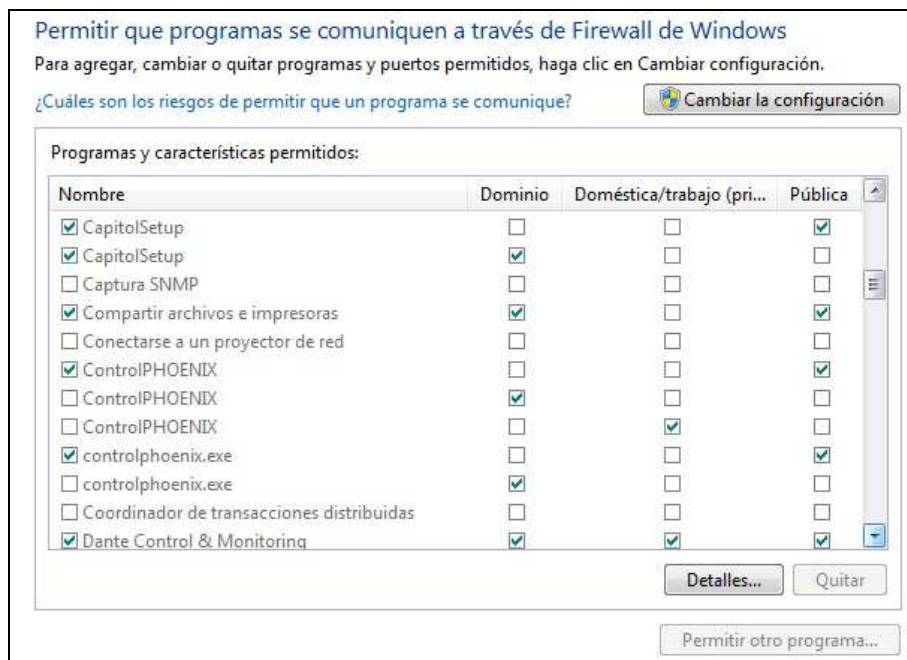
Permitir que programas se comuniquen a través de Firewall de Windows

Para agregar, cambiar o quitar programas y puertos permitidos, haga clic en Cambiar configuración.

¿Cuáles son los riesgos de permitir que un programa se comunique?

Cambiar la configuración

Programas y características permitidos:

| Nombre | Dominio | Doméstica/trabajo (pri... | Pública |
|---|---|---|---|
| ☑ CapitolSetup | ☐ | ☐ | ☑ |
| ☑ CapitolSetup | ☑ | ☐ | ☐ |
| ☐ Captura SNMP | ☐ | ☐ | ☐ |
| ☑ Compartir archivos e impresoras | ☑ | ☐ | ☑ |
| ☐ Conectarse a un proyector de red | ☐ | ☐ | ☐ |
| ☑ ControlPHOENIX | ☐ | ☐ | ☑ |
| ☐ ControlPHOENIX | ☑ | ☐ | ☐ |
| ☐ ControlPHOENIX | ☐ | ☑ | ☐ |
| ☑ controlphoenix.exe | ☐ | ☐ | ☑ |
| ☐ controlphoenix.exe | ☑ | ☐ | ☐ |
| ☐ Coordinador de transacciones distribuidas | ☐ | ☐ | ☐ |
| ☑ Dante Control & Monitoring | ☑ | ☑ | ☑ |

Detalles...   Quitar

Permitir otro programa...